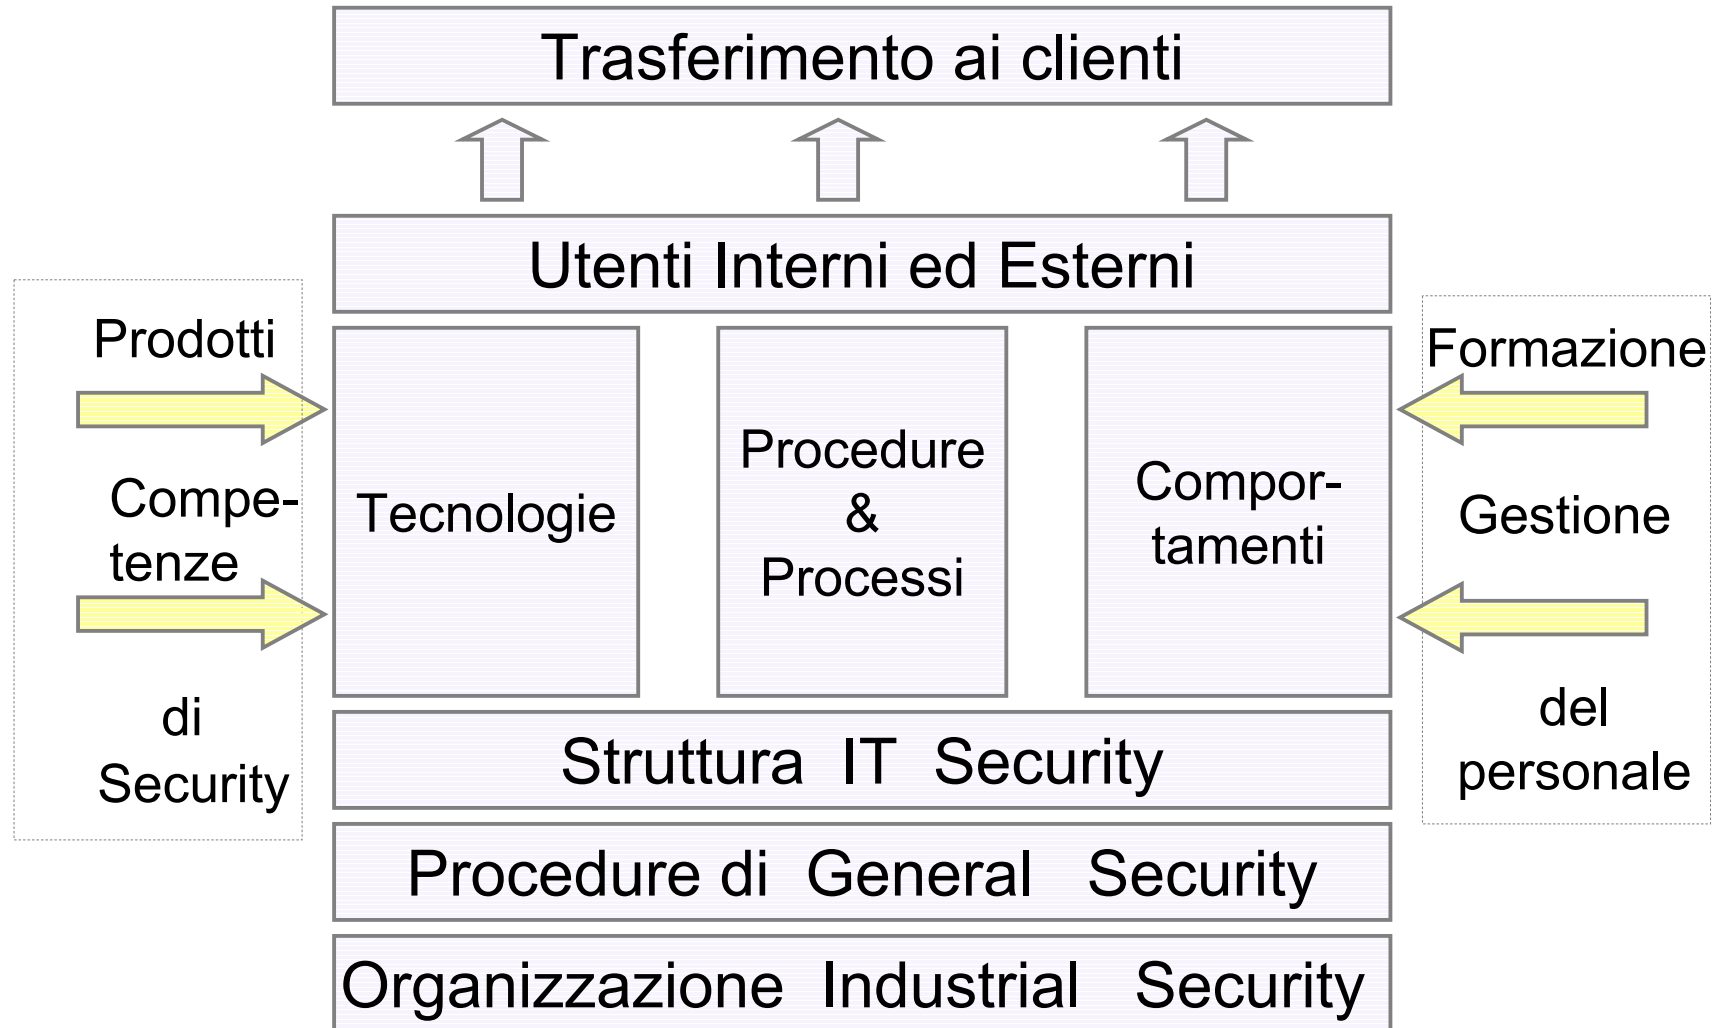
Trasferimento ai clienti

Utenti Interni ed Esterni

Prodotti

Competenze

di Security

Tecnologie

Procedure & Processi

Comportamenti

Formazione

Gestione

del personale

Struttura IT Security

Procedure di General Security

Organizzazione Industrial Security